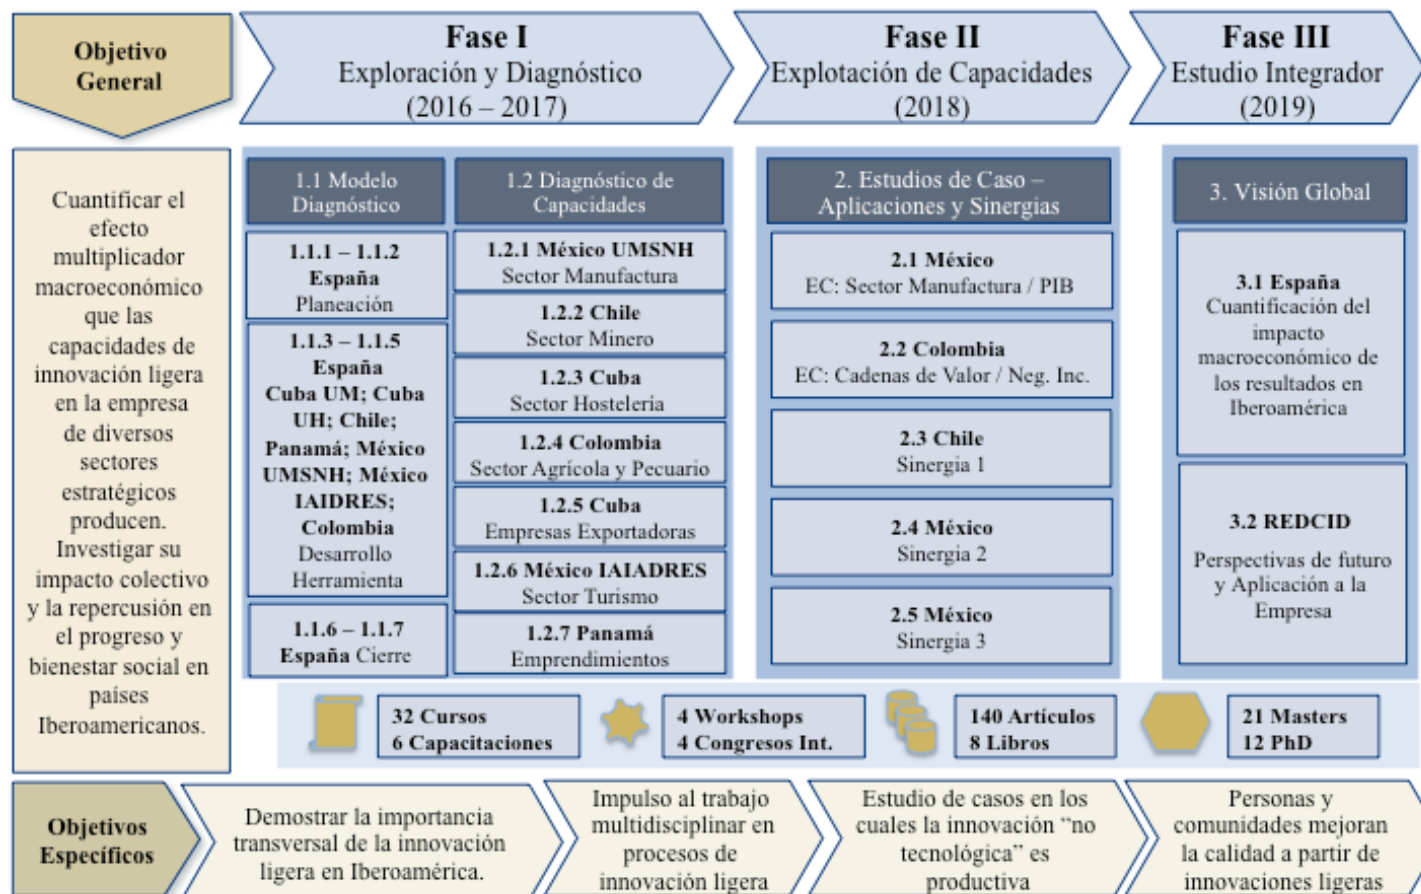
Objetivo General

Fase I
Exploración y Diagnóstico
(2016 – 2017)

Fase II
Explotación de Capacidades
(2018)

Fase III
Estudio Integrador
(2019)

Cuantificar el efecto multiplicador macroeconómico que las capacidades de innovación ligera en la empresa de diversos sectores estratégicos producen. Investigar su impacto colectivo y la repercusión en el progreso y bienestar social en países Iberoamericanos.

1.1 Modelo Diagnóstico

1.1.1 – 1.1.2
España
Planeación

1.1.3 – 1.1.5
España
Cuba UM; Cuba UH; Chile; Panamá; México UMSNH; México IAIDRES; Colombia
Desarrollo Herramienta

1.1.6 – 1.1.7
España Cierre

1.2 Diagnóstico de Capacidades

1.2.1 México UMSNH
Sector Manufactura

1.2.2 Chile
Sector Minero

1.2.3 Cuba
Sector Hostelería

1.2.4 Colombia
Sector Agrícola y Pecuario

1.2.5 Cuba
Empresas Exportadoras

1.2.6 México IAIADRES
Sector Turismo

1.2.7 Panamá
Emprendimientos

2. Estudios de Caso – Aplicaciones y Sinergias

2.1 México
EC: Sector Manufactura / PIB

2.2 Colombia
EC: Cadenas de Valor / Neg. Inc.

2.3 Chile
Sinergia 1

2.4 México
Sinergia 2

2.5 México
Sinergia 3

3. Visión Global

3.1 España
Cuantificación del impacto macroeconómico de los resultados en Iberoamérica

3.2 REDCID
Perspectivas de futuro y Aplicación a la Empresa

32 Cursos
6 Capacitaciones

4 Workshops
4 Congresos Int.

140 Artículos
8 Libros

21 Masters
12 PhD

Objetivos Específicos

Demostrar la importancia transversal de la innovación ligera en Iberoamérica.

Impulso al trabajo multidisciplinar en procesos de innovación ligera

Estudio de casos en los cuales la innovación “no tecnológica” es productiva

Personas y comunidades mejoran la calidad a partir de innovaciones ligeras